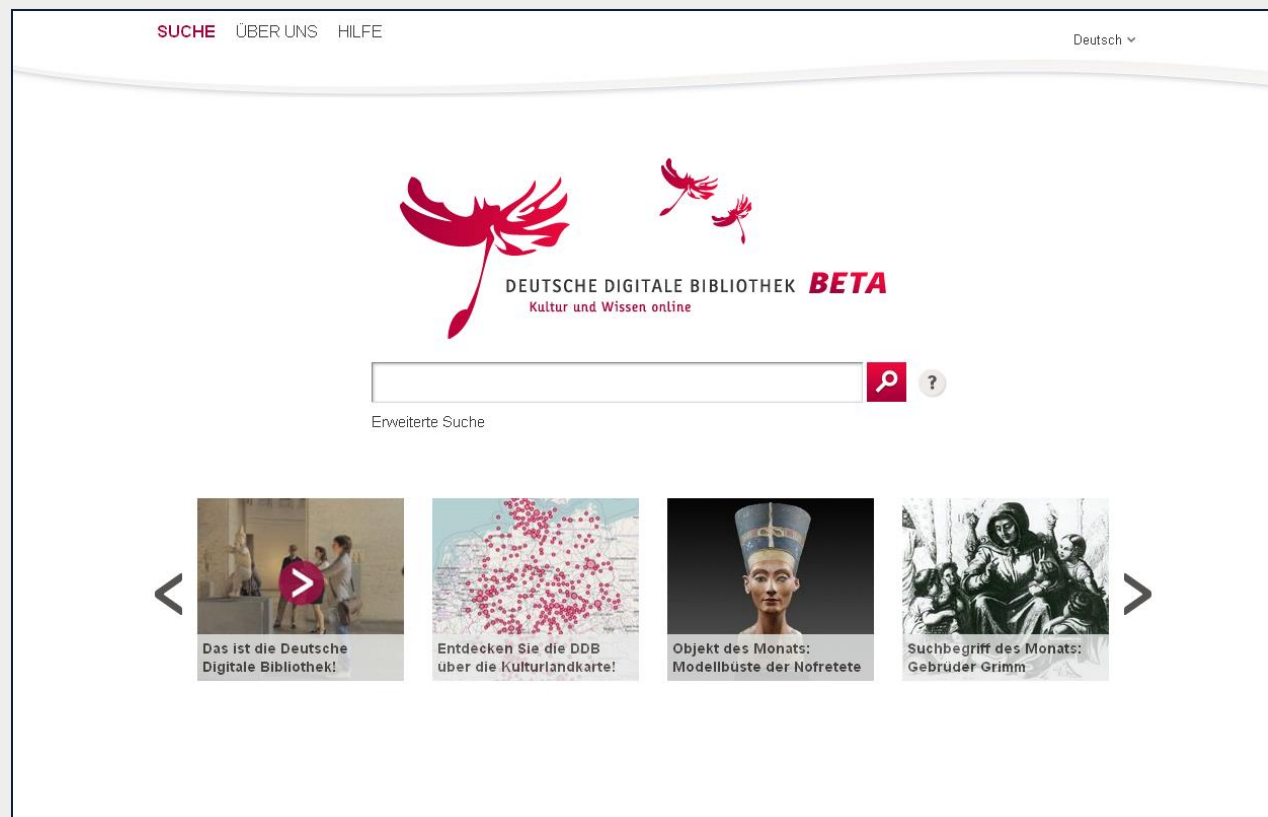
SUCHE ÜBER UNS HILFE

Deutsch

DEUTSCHE DIGITALE BIBLIOTHEK BETA
Kultur und Wissen online

?

Erweiterte Suche

Das ist die Deutsche Digitale Bibliothek!

Entdecken Sie die DDB über die Kulturlandkarte!

Objekt des Monats: Modellbüste der Nofretete

Suchbegriff des Monats: Gebrüder Grimm